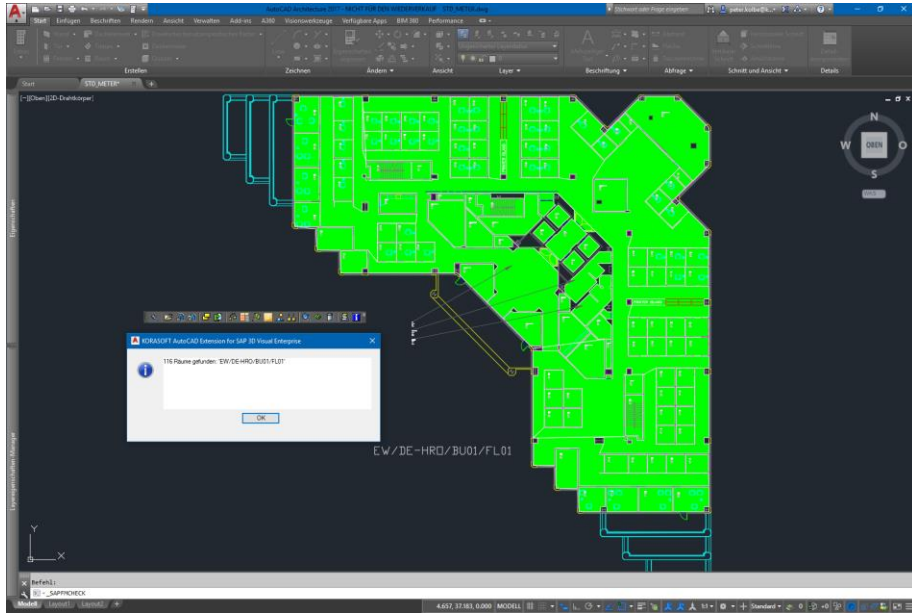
AutoCAD Architecture 2017 - NICHT FÜR DEN WIEDERVERKAUF STD_METER.dwg

Stichwort oder Frage eingeben

peter.kolbe@k...

Start Einfügen Beschriften Rendern Ansicht Verwalten Add-ins A360 Visionswerkzeuge Verfügbare Apps BIM 360 Performance

Erstellen

Zeichnen

Ändern

Ansicht

Layer

Beschriftung

Abfrage

Schnitt und Ansicht

Details

Start

STD_METER*

[−][Oben][2D-Drahtkörper]

N

W

OBEN

O

S

WKS

Eigenschaften

Layereigenschaften-Manager

KORASOFT AutoCAD Extension for SAP 3D Visual Enterprise

116 Räume gefunden: 'EW/DE-HRO/BU01/FL01'

OK

EW/DE-HRO/BU01/FL01

Y

X

Befehl:

_SAPPMCHECK

Modell

Layout1

Layout2

4.657, 37.183, 0.000 MODELL

Standard